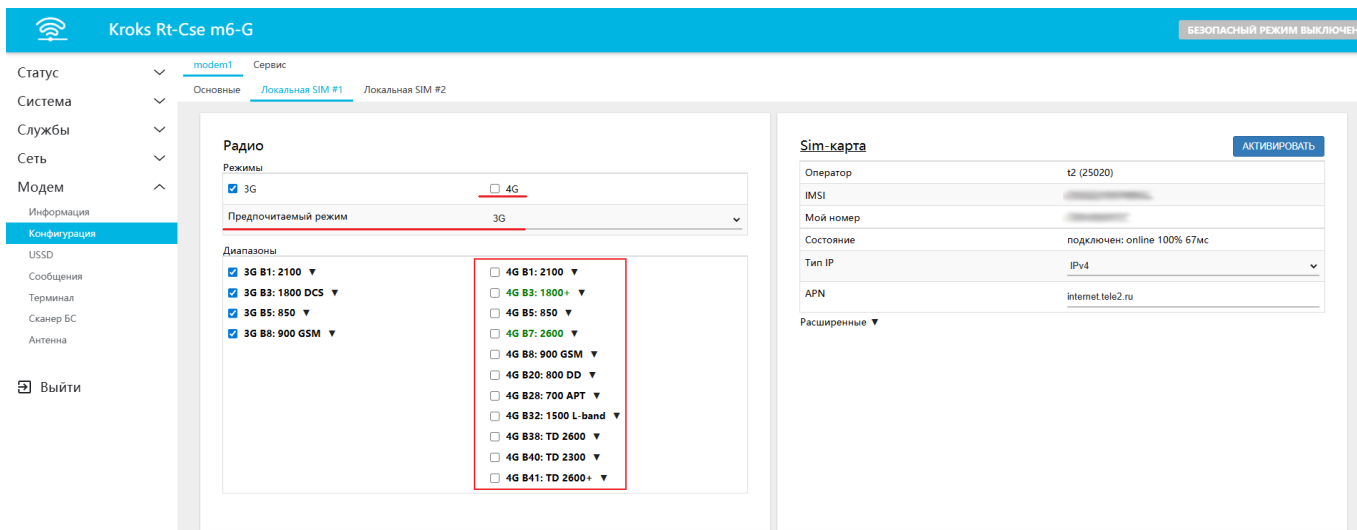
Kroks Rt-Cse m6-G

БЕЗОПАСНЫЙ РЕЖИМ ВЫКЛЮЧЕН

Статус
Система
Службы
Сеть
Модем
Информация
Конфигурация
USSD
Сообщения
Терминал
Сканер БС
Антенна

Выйти

modem1 Сервис

Основные Локальная SIM #1 Локальная SIM #2

Радио

Режимы

3G
4G

Предпочитаемый режим 3G

Диапазоны

3G B1: 2100 ▼
3G B3: 1800 DCS ▼
3G B5: 850 ▼
3G B8: 900 GSM ▼

4G B1: 2100 ▼
4G B3: 1800+ ▼
4G B5: 850 ▼
4G B7: 2600 ▼
4G B8: 900 GSM ▼
4G B20: 800 DD ▼
4G B28: 700 APT ▼
4G B32: 1500 L-band ▼
4G B38: TD 2600 ▼
4G B40: TD 2300 ▼
4G B41: TD 2600+ ▼

Sim-карта

АКТИВИРОВАТЬ

| Оператор | t2 (25020) |
|---|---|
| IMSI | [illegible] |
| Мой номер | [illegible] |
| Состояние | подключен: online 100% 67мс |
| Тип IP | IPv4 |
| APN | internet.tele2.ru |

Расширенные ▼